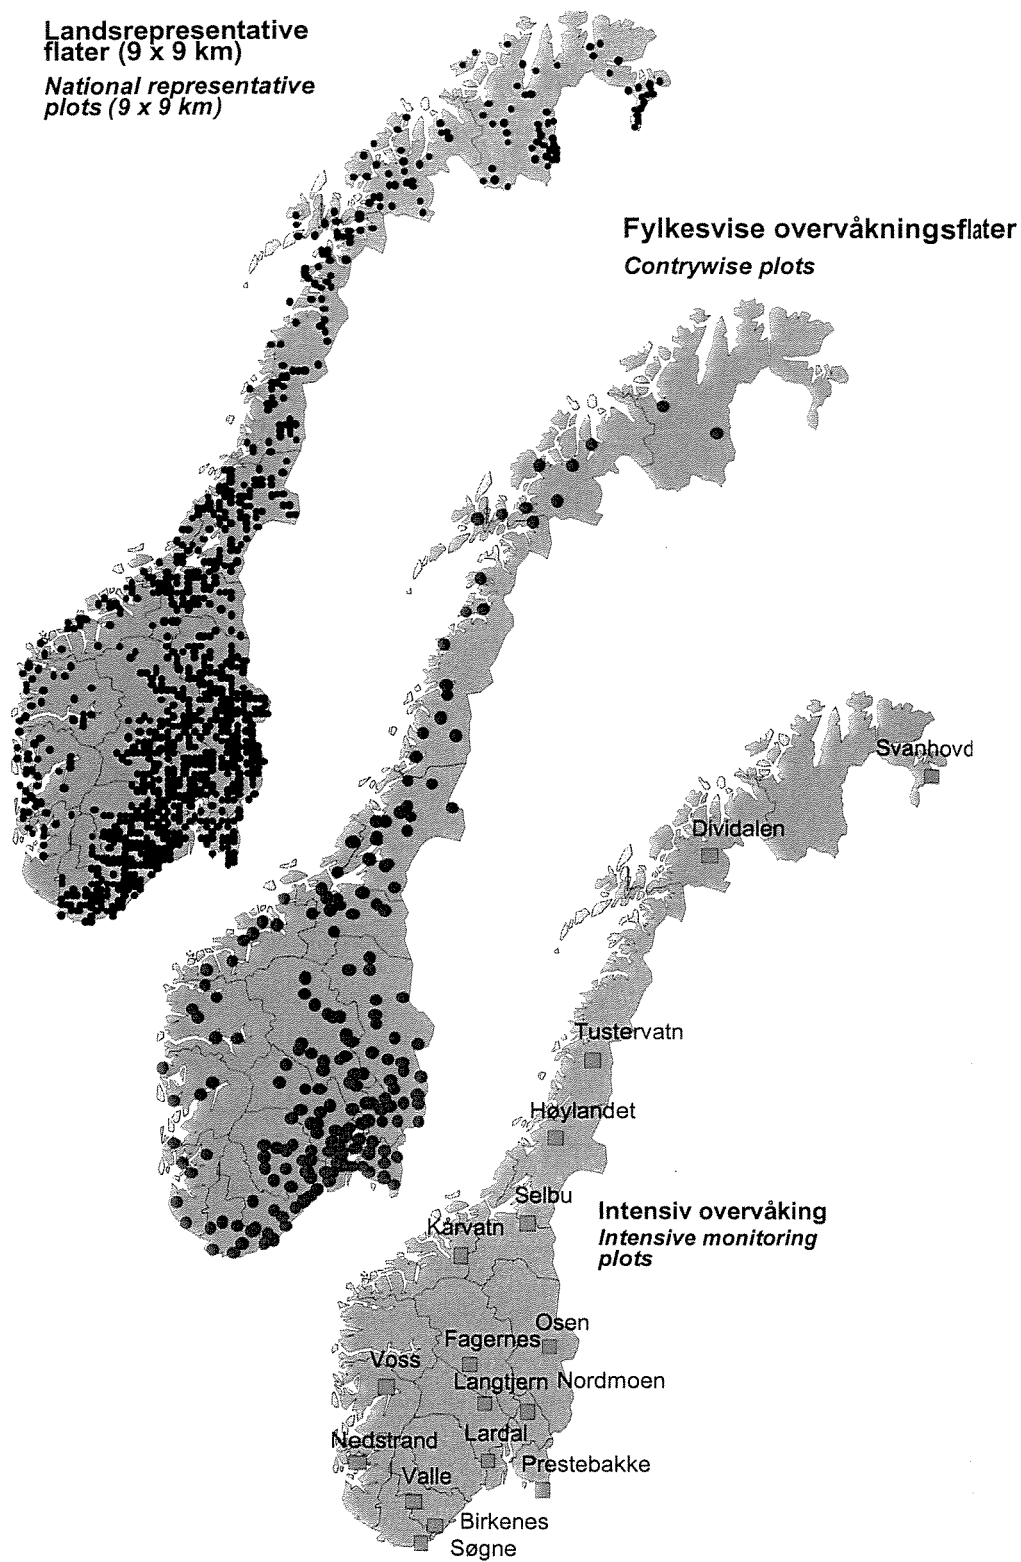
Landsrepresentative flater (9 x 9 km)
National representative plots (9 x 9 km)

Fylkesvise overvåkningsflater
Contrywise plots

Svanhovd
Dividalen
Tustervatn
Høylandet
Selbu
Intensiv overvåking
Intensive monitoring plots
Kårvatn
Osen
Fagernes
Voss
Langtjern
Nordmoen
Nedstrand
Lardal
Prestebakke
Valle
Birkenes
Søgne